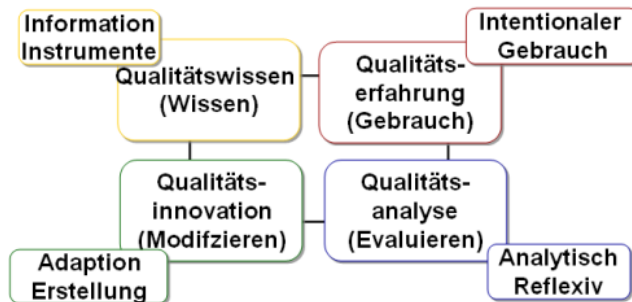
Information Instrumente

Qualitätswissen (Wissen)

Intentionaler Gebrauch

Qualitäts-erfahrung (Gebrauch)

Qualitäts-innovation (Modifzieren)

Adaption Erstellung

Qualitäts-analyse (Evaluieren)

Analytisch Reflexiv